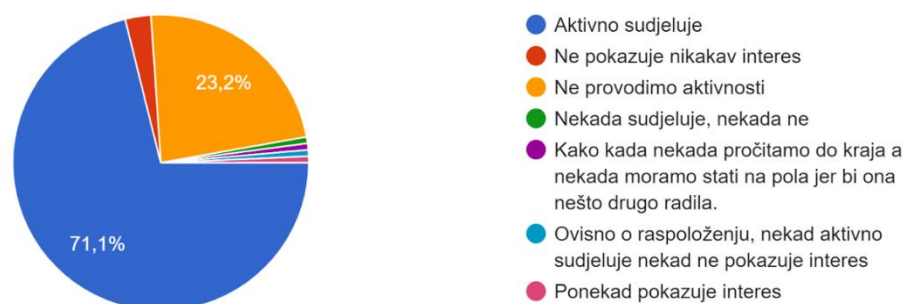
23,2%

71,1%

Aktivno sudjeluje
Ne pokazuje nikakav interes
Ne provodimo aktivnosti
Nekada sudjeluje, nekada ne
Kako kada nekada pročitamo do kraja a nekada moramo stati na pola jer bi ona nešto drugo radila.
Ovisno o raspoloženju, nekad aktivno sudjeluje nekad ne pokazuje interes
Ponekad pokazuje interes